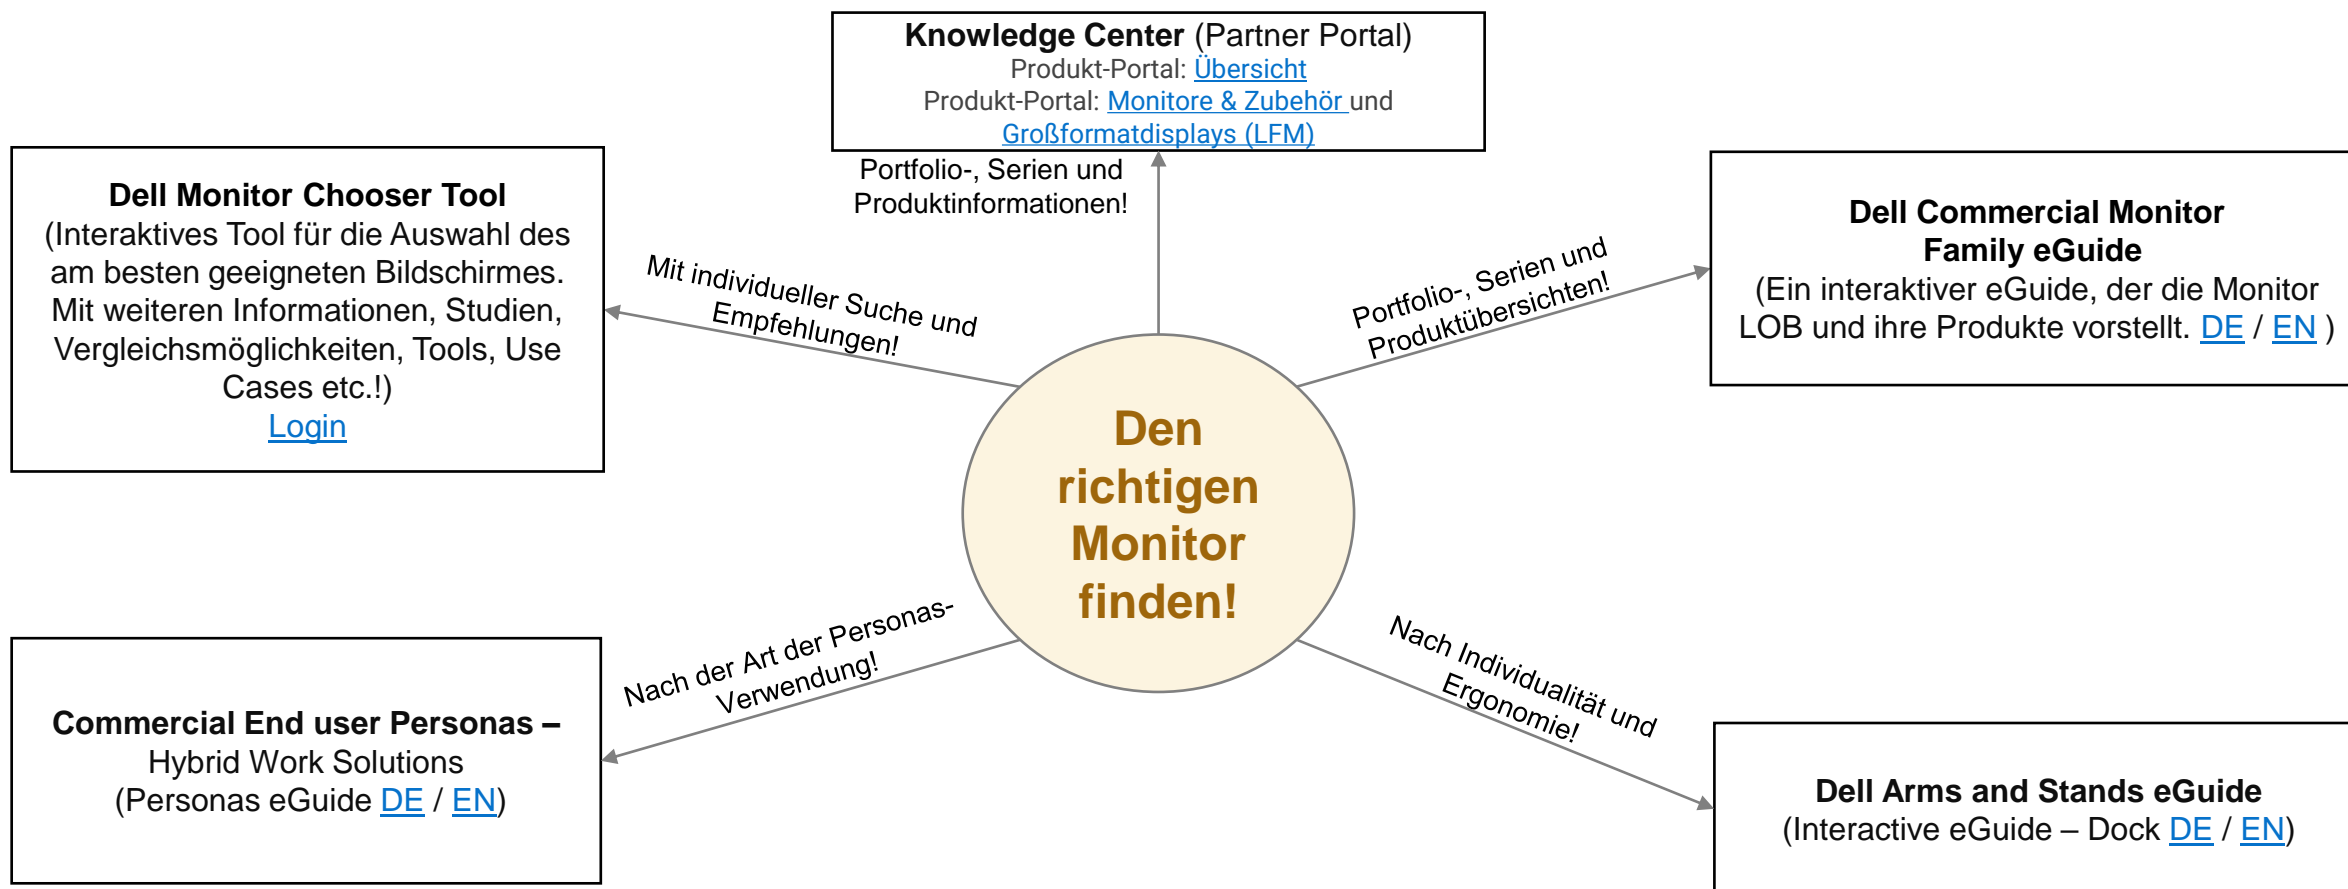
Knowledge Center (Partner Portal)
Produkt-Portal: Übersicht
Produkt-Portal: Monitore & Zubehör und Großformatdisplays (LFM)

Portfolio-, Serien und Produktinformationen!

Dell Monitor Chooser Tool
(Interaktives Tool für die Auswahl des am besten geeigneten Bildschirmes. Mit weiteren Informationen, Studien, Vergleichsmöglichkeiten, Tools, Use Cases etc.!)
Login

Mit individueller Suche und Empfehlungen!

Portfolio-, Serien und Produktübersichten!

Dell Commercial Monitor Family eGuide
(Ein interaktiver eGuide, der die Monitor LOB und ihre Produkte vorstellt. DE / EN )

Den richtigen Monitor finden!

Nach der Art der Personas-Verwendung!

Nach Individualität und Ergonomie!

Commercial End user Personas –
Hybrid Work Solutions
(Personas eGuide DE / EN)

Dell Arms and Stands eGuide
(Interactive eGuide – Dock DE / EN)